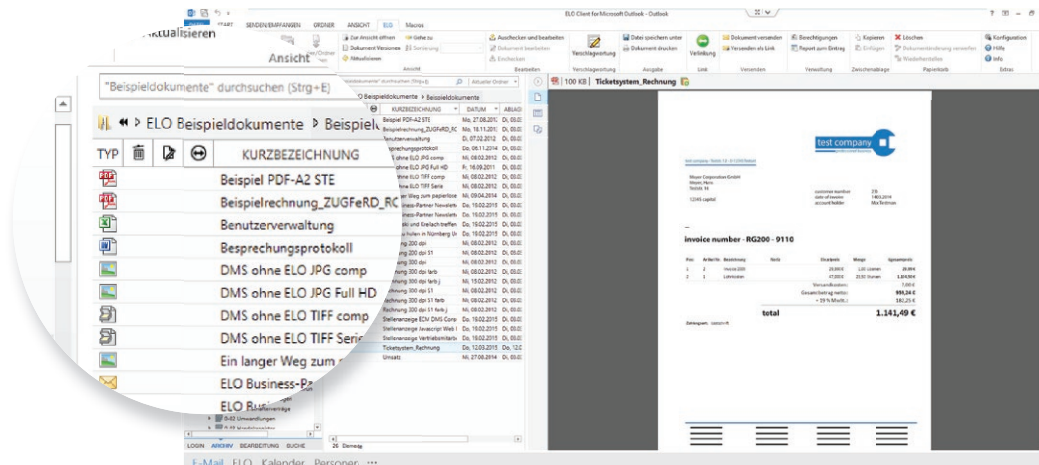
ELO Client for Microsoft Outlook - Outlook

START SENDEN/EMPFANGEN ORDNER ANSICHT ELO Macros

Aktualisieren

Ansicht

Zur Ansicht öffnen Gehe zu Dokument Versionen Aktualisieren

Ansicht

Ausdrucken und bearbeiten Dokument bearbeiten Einchecken

Bearbeiten

Verschlagwortung

Verschlagwortung

Datei speichern unter Dokument drucken

Ausgabe

Verlinkung

Link

Dokument versenden Versenden als Link

Versenden

Berechtigungen Report zum Eintrag

Verwaltung

Kopieren Einfügen

Zwischenablage

Löschen Dokumentenänderung verwerfen Wiederherstellen

Papierkorb

Konfiguration Hilfe Info

Extras

"Beispieldokumente" durchsuchen (Strg+E)

Aktueller Ordner

ELO Beispieldokumente ▸ Beispieldokumente

TYP KURZBEZEICHNUNG DATUM ABLAGE

| Kurzbezeichnung | Datum | Ablage |
|---|---|---|
| Beispiel PDF-A2 STE | Mo, 27.08.2012 | Di, 03.0 |
| Beispielrechnung_ZUGFeRD_RC | Mo, 16.11.2015 | Di, 03.0 |
| Benutzerverwaltung | Di, 07.02.2012 | Di, 03.0 |
| Besprechungsprotokoll | Do, 06.11.2014 | Di, 03.0 |
| DMS ohne ELO JPG comp | Mi, 08.02.2012 | Di, 03.0 |
| DMS ohne ELO JPG Full HD | Fr, 16.09.2011 | Di, 03.0 |
| DMS ohne ELO TIFF comp | Mi, 08.02.2012 | Di, 03.0 |
| DMS ohne ELO TIFF Serie | Mi, 08.02.2012 | Di, 03.0 |
| Ein langer Weg zum papierlose | Mi, 09.04.2014 | Di, 03.0 |
| ELO Business-Partner Newslett | Do, 15.02.2015 | Di, 03.0 |
| ELO Business-Partner Newslett | Do, 15.02.2015 | Di, 03.0 |
| ELO holen in Nürnberg Unt | Do, 15.02.2015 | Di, 03.0 |
| Rechnung 200 dpi | Mi, 08.02.2012 | Di, 03.0 |
| Rechnung 300 dpi S1 | Mi, 08.02.2012 | Di, 03.0 |
| Rechnung 300 dpi farb | Mi, 08.02.2012 | Di, 03.0 |
| Rechnung 300 dpi farb.j | Mi, 15.02.2012 | Di, 03.0 |
| Rechnung 300 dpi S1 farb | Mi, 08.02.2012 | Di, 03.0 |
| Rechnung 300 dpi S1 farb.j | Mi, 08.02.2012 | Di, 03.0 |
| Stellenanzeige ECM DMS Comp | Do, 15.02.2015 | Di, 03.0 |
| Stellenanzeige Javascript Web I | Do, 15.02.2015 | Di, 03.0 |
| Stellenanzeige Vertriebsmitarb | Do, 15.02.2015 | Di, 03.0 |
| Ticketsystem_Rechnung | Do, 12.03.2015 | Do, 12.0 |
| Umsatz | Mi, 27.08.2014 | Di, 03.0 |

ELO Business-Pa

ELO Busi

E-02 Umwandlungen

LOGIN ARCHIV BEARBEITUNG SUCHE

26 Elemente

100 KB | Ticketsystem_Rechnung

test company

invoice number - RG200 - 9110

total 1.141,49 €

E-Mail ELO Kalender Personen ···